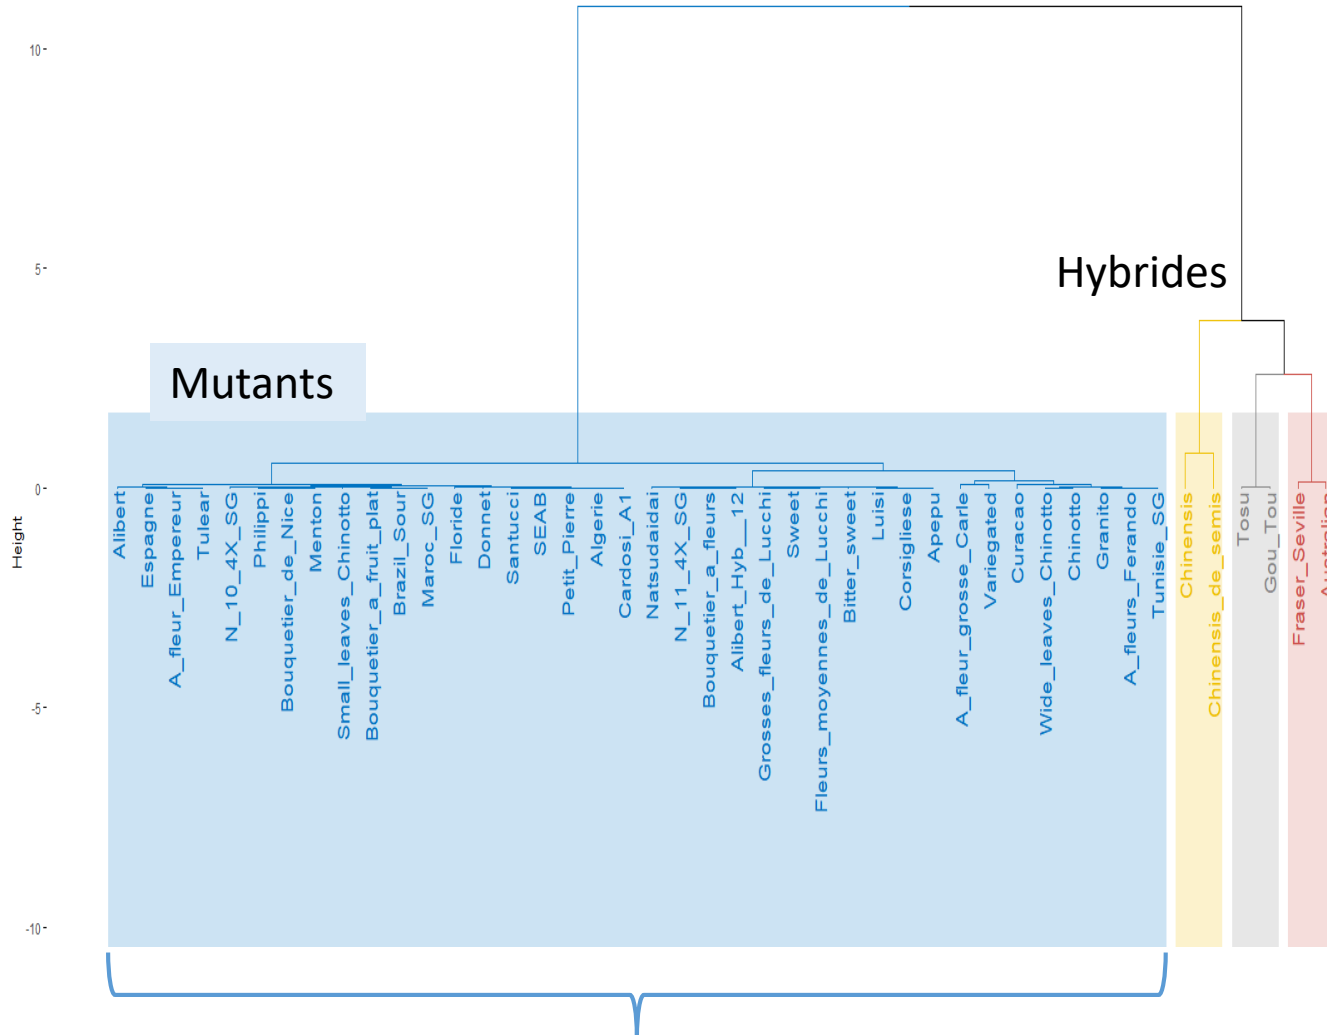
10
5
0
-5
-10
Height

Hybrides

Mutants

Alibert
Espagne
A_fleur_Empereur
Tulear
N_10_4X_SG
Philippi
Bouquetier_de_Nice
Menton
Small_leaves_Chinotto
Bouquetier_a_fruit_plat
Brazil_Sour
Maroc_SG
Floride
Donnet
Santucci
SEAB
Petit_Pierre
Algerie
Cardosi_A1
Natsudaidai
N_11_4X_SG
Bouquetier_a_fleurs
Alibert_Hyb_12
Grosses_fleurs_de_Lucchi
Sweet
Fleurs_moyennes_de_Lucchi
Bitter_sweet
Luisi
Corsigliese
Apepu
A_fleur_grosse_Carle
Variegated
Curacao
Wide_leaves_Chinotto
Chinotto
Granito
A_fleurs_Ferando
Tunisie_SG
Chinensis
Chinensis_de_semis
Tosu
Gou_Tou
Fraser_Seville
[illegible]